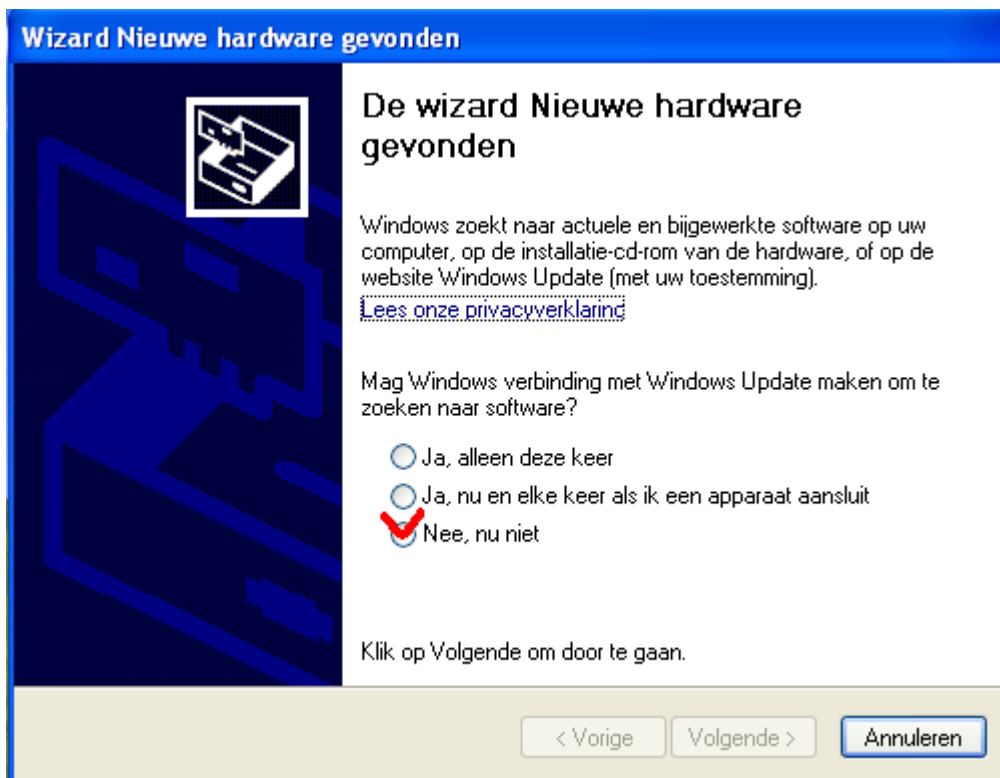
Wizard Nieuwe hardware gevonden

De wizard Nieuwe hardware gevonden

Windows zoekt naar actuele en bijgewerkte software op uw computer, op de installatie-cd-rom van de hardware, of op de website Windows Update (met uw toestemming).

Lees onze privacyverklaring

Mag Windows verbinding met Windows Update maken om te zoeken naar software?

Ja, alleen deze keer

Ja, nu en elke keer als ik een apparaat aansluit

Nee, nu niet

Klik op Volgende om door te gaan.

< Vorige

Volgende >

Annuleren